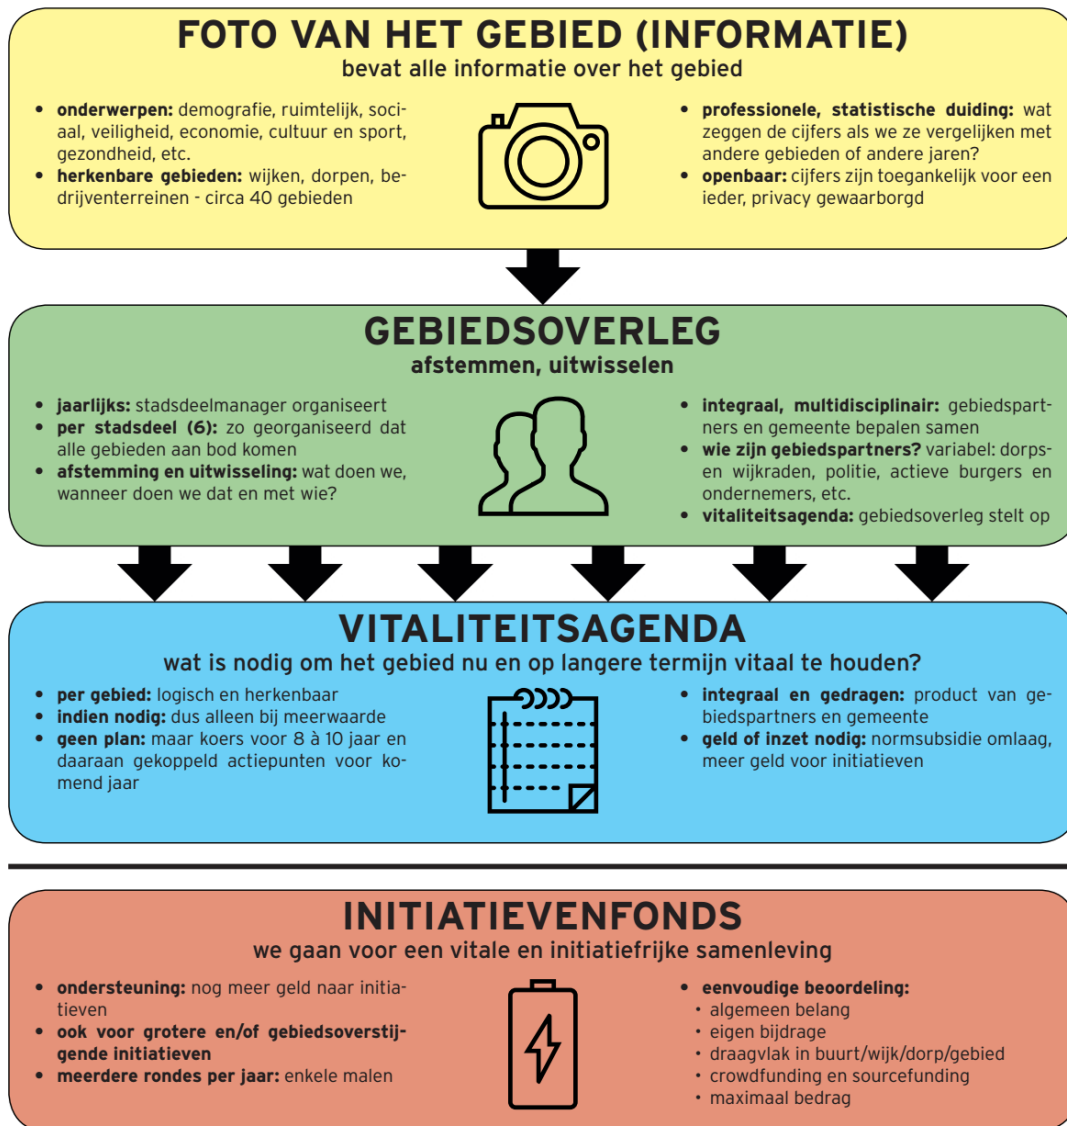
FOTO VAN HET GEBIED (INFORMATIE)
bevat alle informatie over het gebied

• onderwerpen: demografie, ruimtelijk, sociaal, veiligheid, economie, cultuur en sport, gezondheid, etc.
• herkenbare gebieden: wijken, dorpen, bedrijventerreinen - circa 40 gebieden

• professionele, statistische duiding: wat zeggen de cijfers als we ze vergelijken met andere gebieden of andere jaren?
• openbaar: cijfers zijn toegankelijk voor een ieder, privacy gewaarborgd

GEBIEDSOVERLEG
afstemmen, uitwisselen

• jaarlijks: stadsdeelmanager organiseert
• per stadsdeel (6): zo georganiseerd dat alle gebieden aan bod komen
• afstemming en uitwisseling: wat doen we, wanneer doen we dat en met wie?

• integraal, multidisciplinair: gebiedspartners en gemeente bepalen samen
• wie zijn gebiedspartners? variabel: dorps- en wijkraden, politie, actieve burgers en ondernemers, etc.
• vitaliteitsagenda: gebiedsoverleg stelt op

VITALITEITSAGENDA
wat is nodig om het gebied nu en op langere termijn vitaal te houden?

• per gebied: logisch en herkenbaar
• indien nodig: dus alleen bij meerwaarde
• geen plan: maar koers voor 8 à 10 jaar en daaraan gekoppeld actiepunten voor komend jaar

• integraal en gedragen: product van gebiedspartners en gemeente
• geld of inzet nodig: normsubsidie omlaag, meer geld voor initiatieven

INITIATIEVENFONDS
we gaan voor een vitale en initiatiefrijke samenleving

• ondersteuning: nog meer geld naar initiatieven
• ook voor grotere en/of gebiedsoverstijgende initiatieven
• meerdere rondes per jaar: enkele malen

• eenvoudige beoordeling:
• algemeen belang
• eigen bijdrage
• draagvlak in buurt/wijk/dorp/gebied
• crowdfunding en sourcefunding
• maximaal bedrag